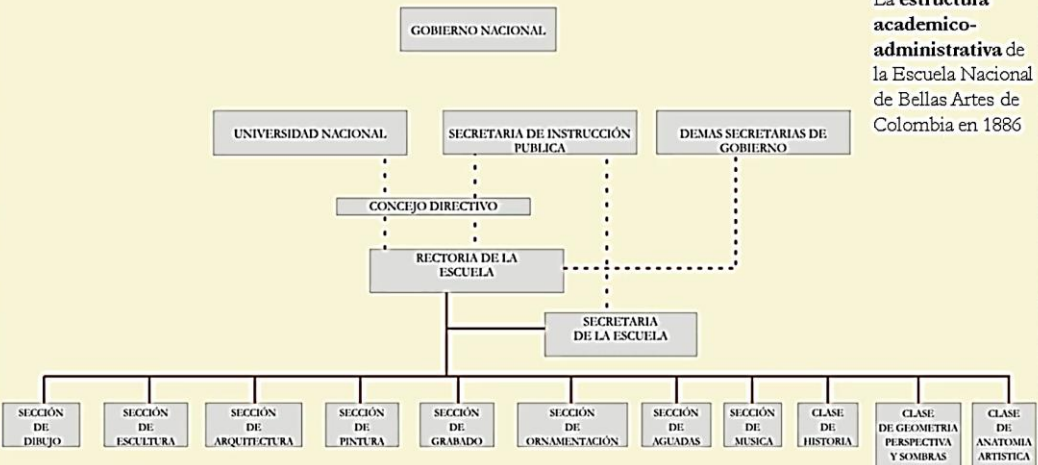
La estructura academico-administrativa de la Escuela Nacional de Bellas Artes de Colombia en 1886

GOBIERNO NACIONAL

UNIVERSIDAD NACIONAL

SECRETARIA DE INSTRUCCIÓN PUBLICA

DEMAS SECRETARIAS DE GOBIERNO

CONCEJO DIRECTIVO

RECTORIA DE LA ESCUELA

SECRETARIA DE LA ESCUELA

SECCIÓN DE DIBUJO

SECCIÓN DE ESCULTURA

SECCIÓN DE ARQUITECTURA

SECCIÓN DE PINTURA

SECCIÓN DE GRABADO

SECCIÓN DE ORNAMENTACIÓN

SECCIÓN DE AGUADAS

SECCIÓN DE MUSICA

CLASE DE HISTORIA

CLASE DE GEOMETRIA PERSPECTIVA Y SOMBRAS

CLASE DE ANATOMIA ARTISTICA